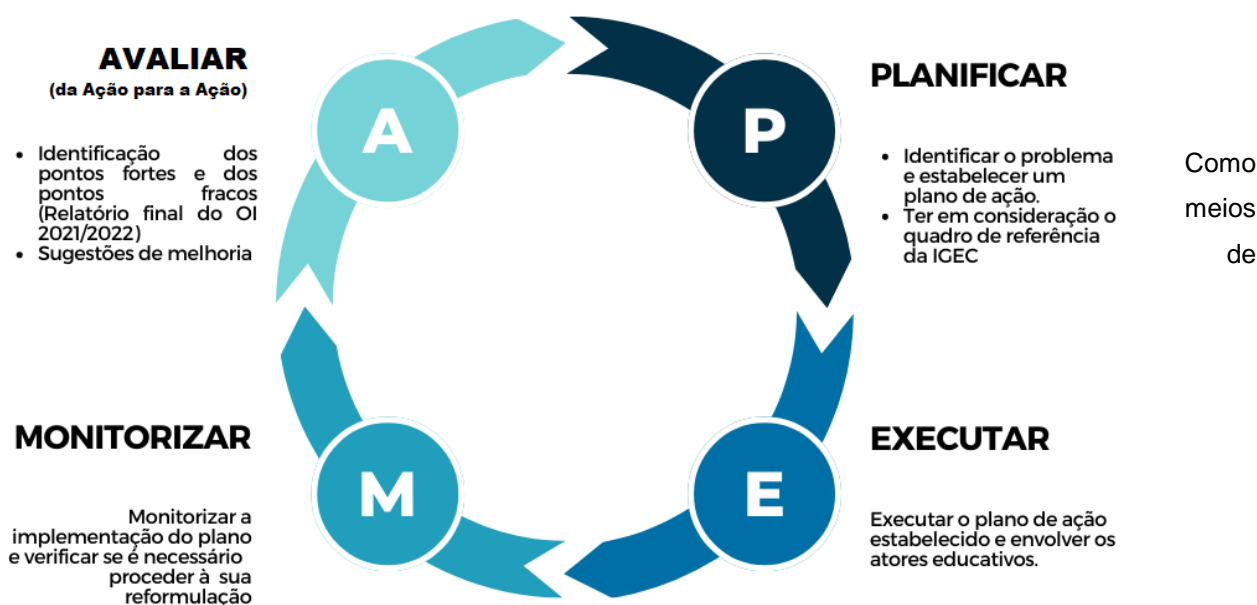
AVALIAR
(da Ação para a Ação)

- Identificação dos pontos fortes e dos pontos fracos (Relatório final do OI 2021/2022)
- Sugestões de melhoria

A

P

PLANIFICAR

- Identificar o problema e estabelecer um plano de ação.
- Ter em consideração o quadro de referência da IGEC

Como

meios

de

MONITORIZAR

M

Monitorizar a implementação do plano e verificar se é necessário proceder à sua reformulação

E

EXECUTAR

Executar o plano de ação estabelecido e envolver os atores educativos.